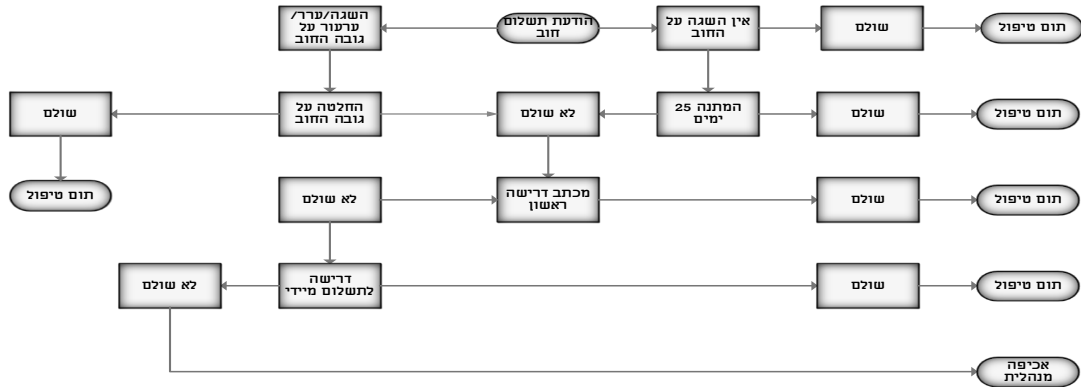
הודעת תשלום חוב

אין השגה על החוב

שולם

תום טיפול

השגה/ערר/ערעור על גובה החוב

המתנה 25 ימים

שולם

תום טיפול

לא שולם

החלטה על גובה החוב

שולם

תום טיפול

מכתב דרישה ראשון

שולם

תום טיפול

לא שולם

דרישה לתשלום מיידי

שולם

תום טיפול

לא שולם

אכיפה מנהלית